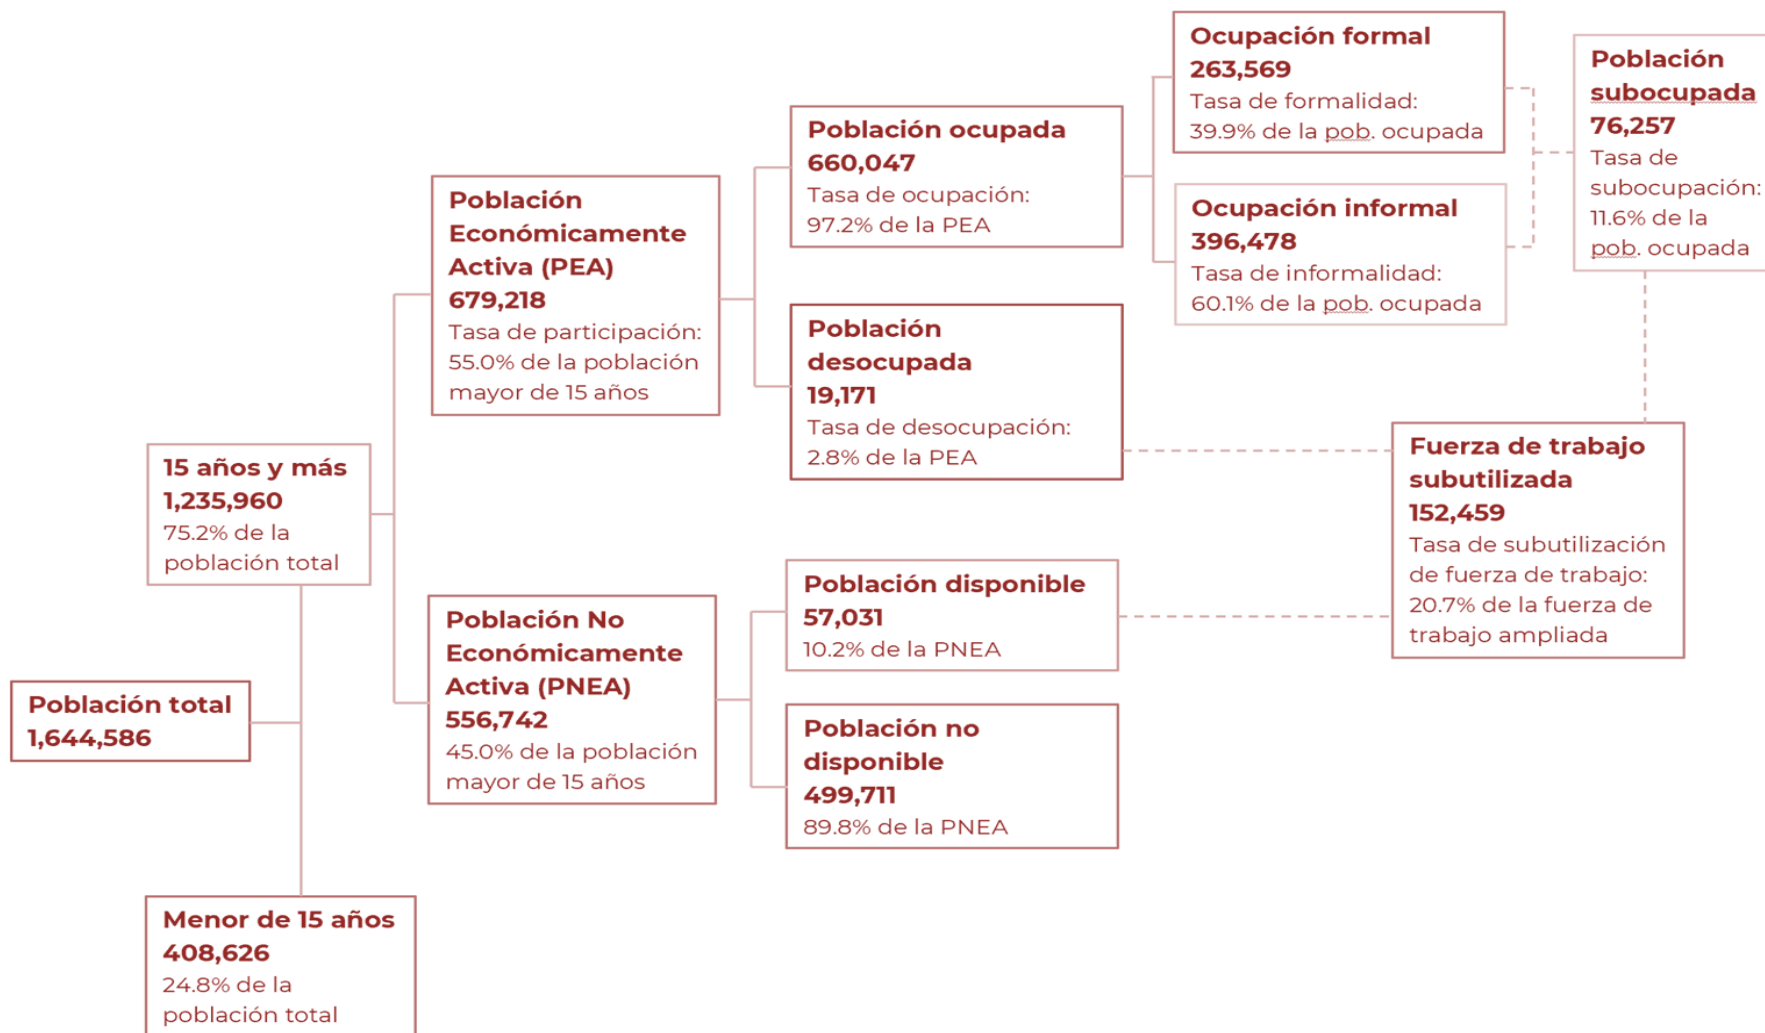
Población total
1,644,586

15 años y más
1,235,960
75.2% de la población total

Menor de 15 años
408,626
24.8% de la población total

Población Económicamente Activa (PEA)
679,218
Tasa de participación: 55.0% de la población mayor de 15 años

Población No Económicamente Activa (PNEA)
556,742
45.0% de la población mayor de 15 años

Población ocupada
660,047
Tasa de ocupación: 97.2% de la PEA

Población desocupada
19,171
Tasa de desocupación: 2.8% de la PEA

Población disponible
57,031
10.2% de la PNEA

Población no disponible
499,711
89.8% de la PNEA

Ocupación formal
263,569
Tasa de formalidad: 39.9% de la pob. ocupada

Ocupación informal
396,478
Tasa de informalidad: 60.1% de la pob. ocupada

Población subocupada
76,257
Tasa de subocupación: 11.6% de la pob. ocupada

Fuerza de trabajo subutilizada
152,459
Tasa de subutilización de fuerza de trabajo: 20.7% de la fuerza de trabajo ampliada